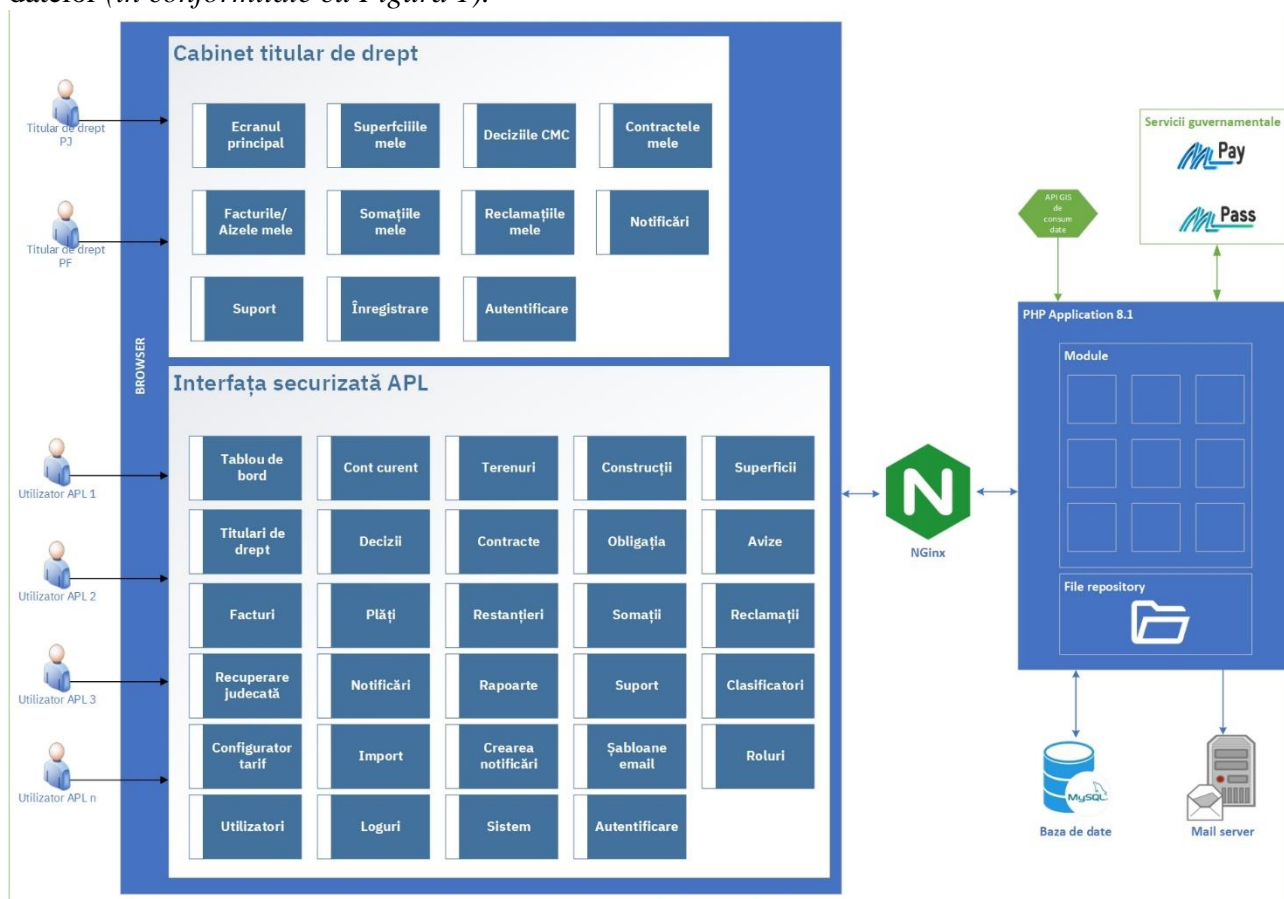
datelor (în conformitate cu Figura 1).

Titular de drept PJ

Titular de drept PF

Utilizator APL 1

Utilizator APL 2

Utilizator APL 3

Utilizator APL n

BROWSER

Cabinet titular de drept

Ecranul principal

Superfciile mele

Deciziile CMC

Contractele mele

Facturile/ Aizele mele

Somațiile mele

Reclamațiile mele

Notificări

Suport

Înregistrare

Autentificare

Interfața securizată APL

Tablou de bord

Cont curent

Terenuri

Construcții

Superficii

Titulari de drept

Decizii

Contracte

Obligația

Avize

Facturi

Plăți

Restanțieri

Somații

Reclamații

Recuperare judecată

Notificări

Rapoarte

Suport

Clasificatori

Configurator tarif

Import

Crearea notificări

Șabloane email

Roluri

Utilizatori

Loguri

Sistem

Autentificare

NGinx

API GIS de consum date

Servicii guvernamentale

MPay

MPass

PHP Application 8.1

Module

File repository

MySQL

Baza de date

Mail server